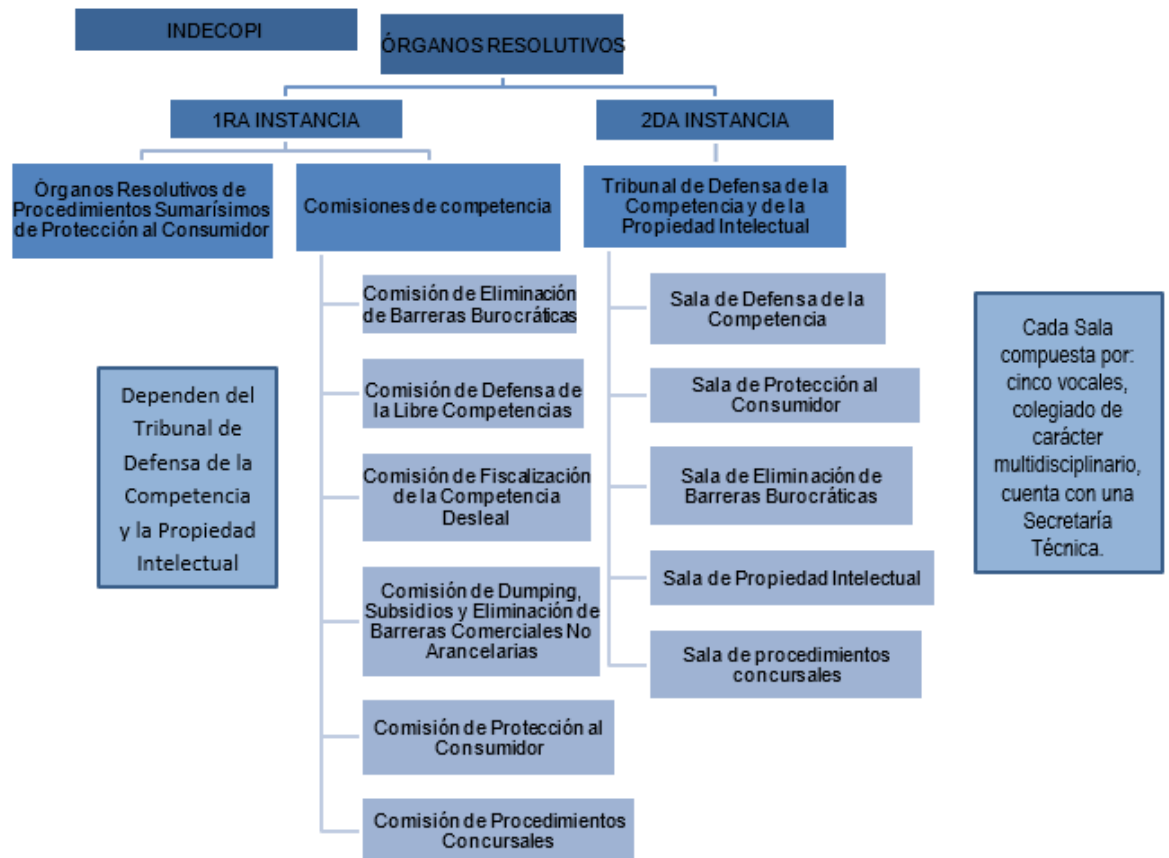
INDECOPI

ÓRGANOS RESOLUTIVOS

1RA INSTANCIA

2DA INSTANCIA

Òrganos Resolutivos de Procedimientos Sumarísimos de Protección al Consumidor

Comisiones de competencia

Comisión de Eliminación de Barreras Burocráticas

Comisión de Defensa de la Libre Competencias

Comisión de Fiscalización de la Competencia Desleal

Comisión de Dumping, Subsidios y Eliminación de Barreras Comerciales No Arancelarias

Comisión de Protección al Consumidor

Comisión de Procedimientos Concursales

Tribunal de Defensa de la Competencia y de la Propiedad Intelectual

Sala de Defensa de la Competencia

Sala de Protección al Consumidor

Sala de Eliminación de Barreras Burocráticas

Sala de Propiedad Intelectual

Sala de procedimientos concursales

Dependen del Tribunal de Defensa de la Competencia y la Propiedad Intelectual

Cada Sala compuesta por: cinco vocales, colegiado de carácter multidisciplinario, cuenta con una Secretaría Técnica.